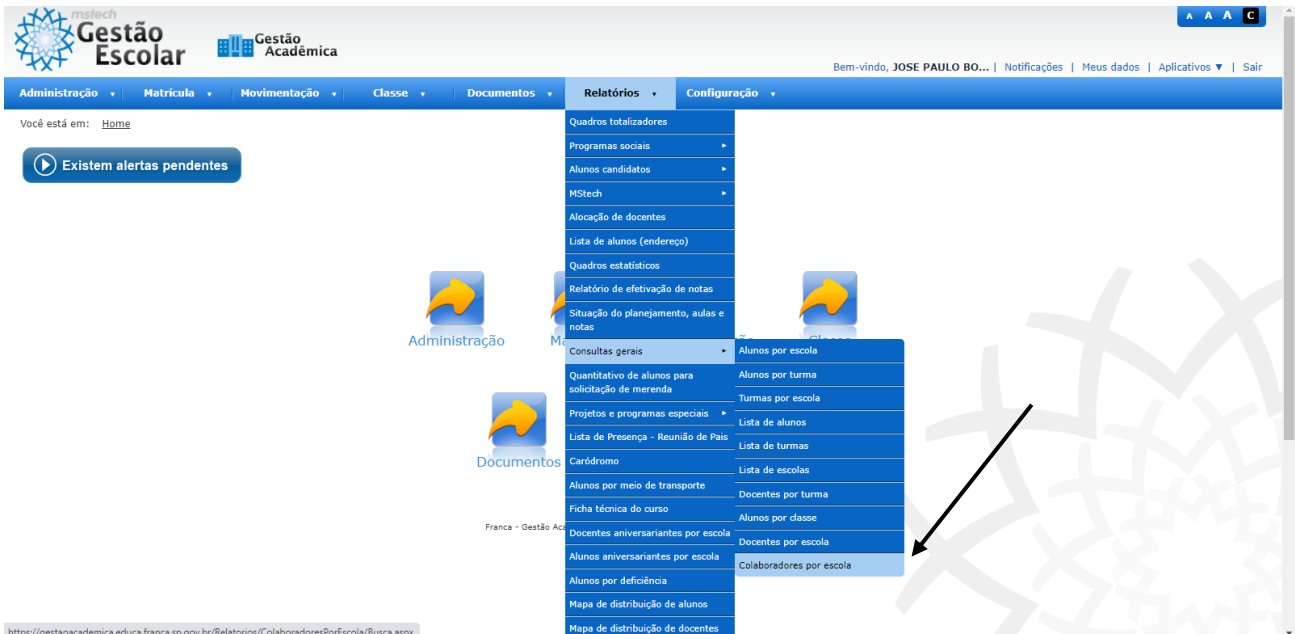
mstech
Gestão Escolar
Gestão Acadêmica

A A A C

Bem-vindo, JOSE PAULO BO... | Notificações | Meus dados | Aplicativos ▼ | Sair

Administração ▾ | Matrícula ▾ | Movimentação ▾ | Classe ▾ | Documentos ▾ | Relatórios ▾ | Configuração ▾

Você está em: Home

Existem alertas pendentes

Administração
Ma
Classe
Documentos

Franca - Gestão Aca

Quadros totalizadores
Programas sociais ▸
Alunos candidatos ▸
MStech ▸
Alocação de docentes
Lista de alunos (endereço)
Quadros estatísticos
Relatório de efetivação de notas
Situação do planejamento, aulas e notas
Consultas gerais ▸
Quantitativo de alunos para solicitação de merenda
Projetos e programas especiais ▸
Lista de Presença - Reunião de Pais
Caródromo
Alunos por meio de transporte
Ficha técnica do curso
Docentes aniversariantes por escola
Alunos aniversariantes por escola
Alunos por deficiência
Mapa de distribuição de alunos
Mapa de distribuição de docentes

Alunos por escola
Alunos por turma
Turmas por escola
Lista de alunos
Lista de turmas
Lista de escolas
Docentes por turma
Alunos por classe
Docentes por escola
Colaboradores por escola

https://gestaoacademica.educa.franca.sp.gov.br/Relatorios/ColaboradoresPorEscola/Busca.aspx